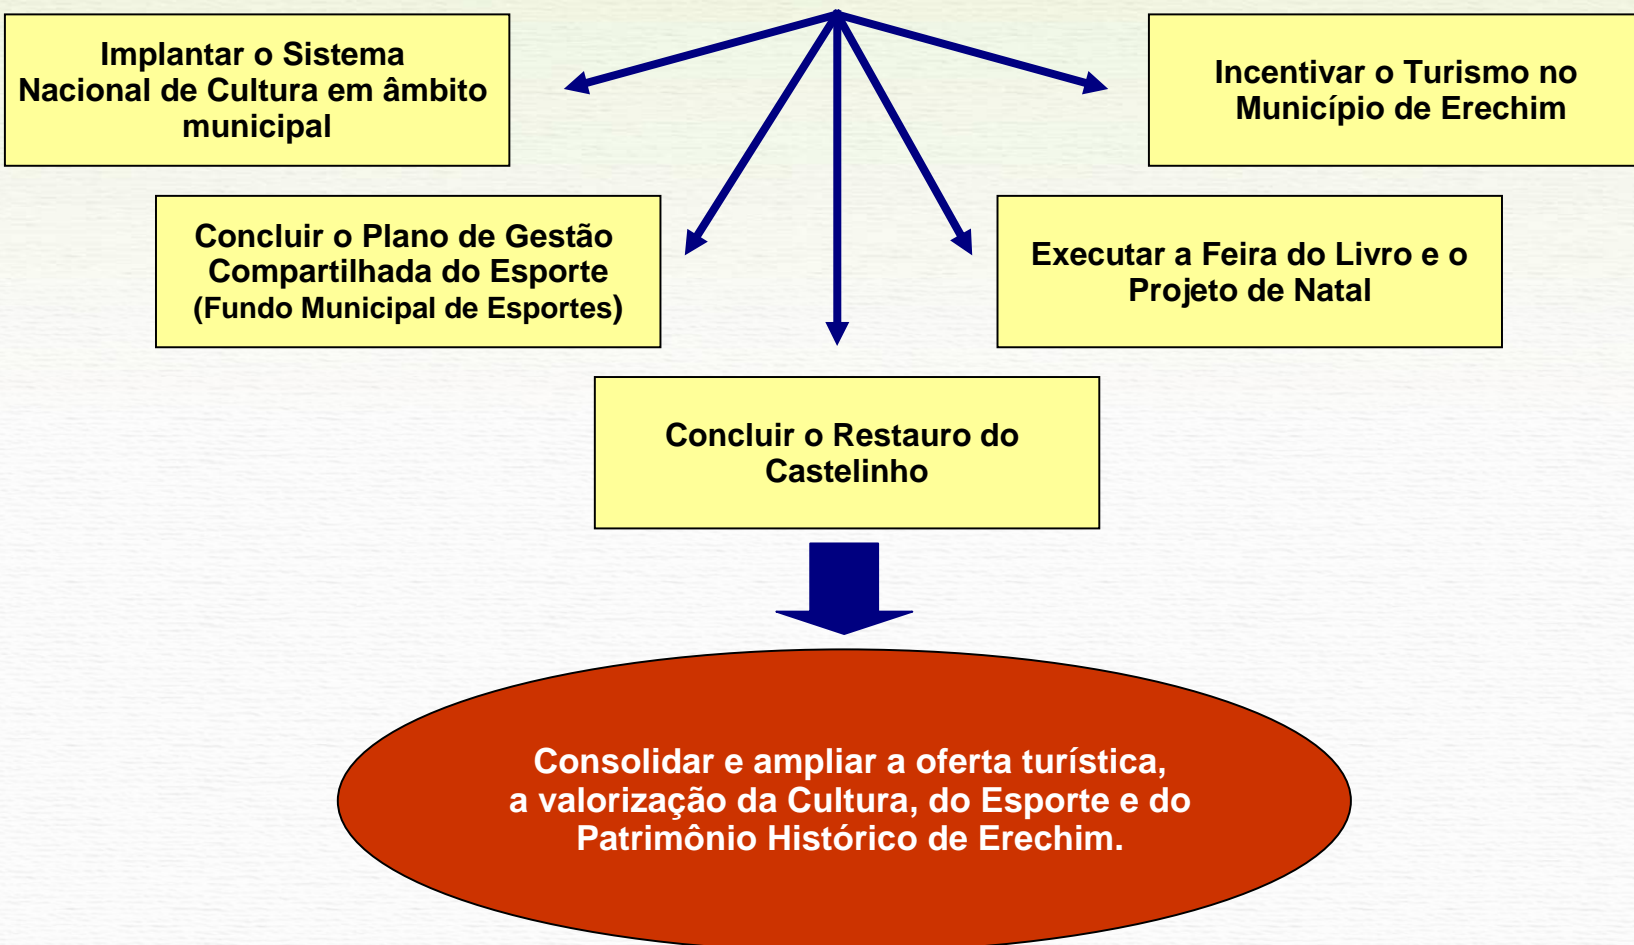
Implantar o Sistema Nacional de Cultura em âmbito municipal

Incentivar o Turismo no Município de Erechim

Concluir o Plano de Gestão Compartilhada do Esporte (Fundo Municipal de Esportes)

Executar a Feira do Livro e o Projeto de Natal

Concluir o Restauro do Castelinho

Consolidar e ampliar a oferta turística, a valorização da Cultura, do Esporte e do Patrimônio Histórico de Erechim.